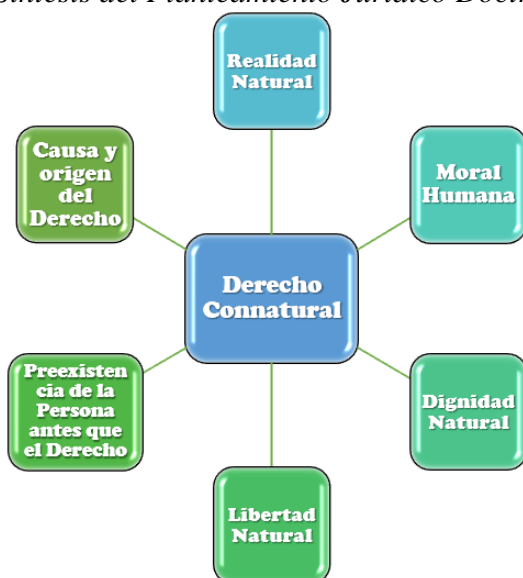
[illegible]íntesis del Planteamiento Jurídico Doct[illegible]

Realidad Natural

Causa y origen del Derecho

Moral Humana

Derecho Connatural

Preexistencia de la Persona antes que el Derecho

Dignidad Natural

Libertad Natural